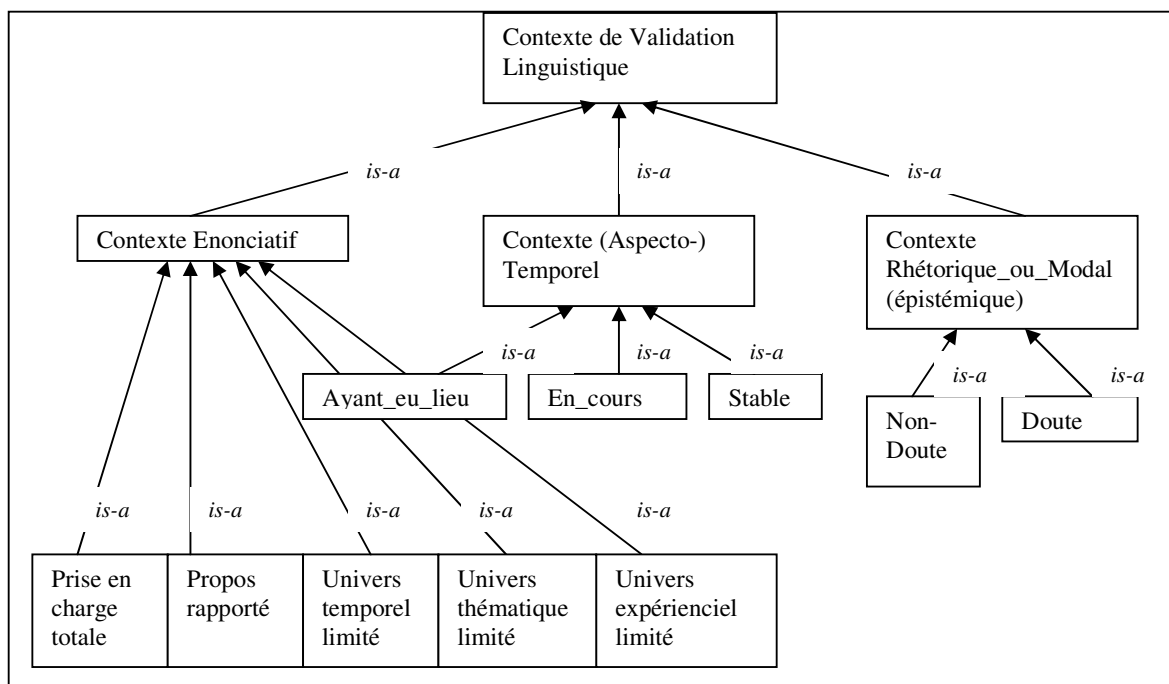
Contexte de Validation Linguistique

is-a

is-a

is-a

Contexte Enonciatif

Contexte (Aspecto-) Temporel

Contexte Rhétorique_ou_Modal (épistémique)

is-a

is-a

is-a

is-a

is-a

Ayant_eu_lieu

En_cours

Stable

Non-Doute

Doute

is-a

is-a

is-a

is-a

is-a

Prise en charge totale

Propos rapporté

Univers temporel limité

Univers thématique limité

Univers expérienciel limité